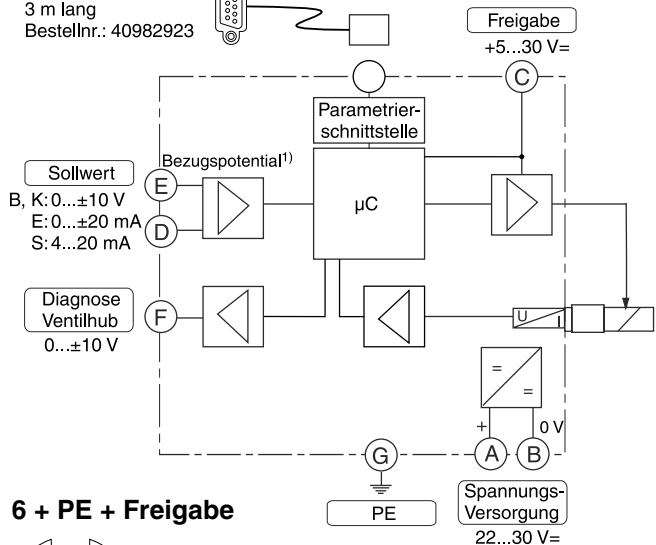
3 m lang
Bestellnr.: 40982923

Freigabe
+5...30 V=
C

Parametrierschnittstelle

Bezugspotential$^{1)}$

Sollwert
B, K: 0...±10 V
E: 0...±20 mA
S: 4...20 mA
E
D

µC

Diagnose
Ventilhub
0...±10 V
F

U
I

=
=

+
0 V
A
B
G

6 + PE + Freigabe

PE

Spannungs-
Versorgung
22...30 V=